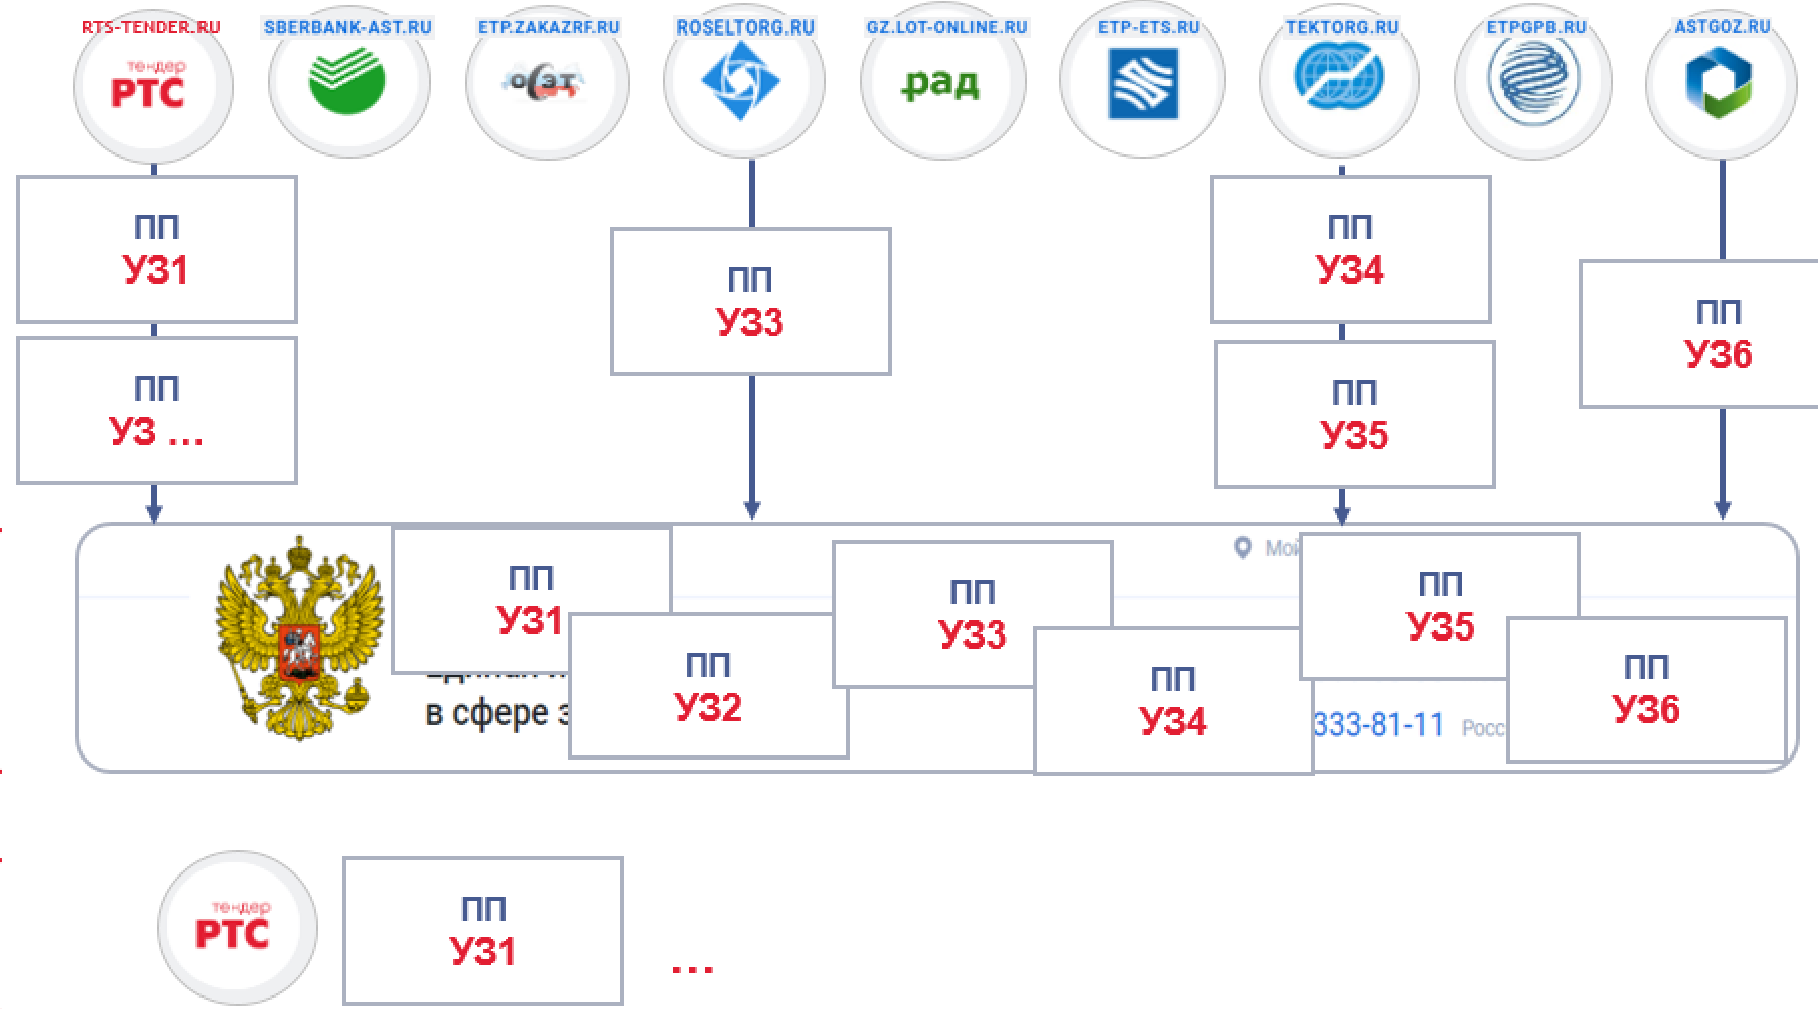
RTS-TENDER.RU

тендер
РТС

SBERBANK-AST.RU

ETP.ZAKAZRF.RU

ROSELTORG.RU

GZ.LOT-ONLINE.RU

рад

ETP-ETS.RU

TEKTORG.RU

ETPGPB.RU

ASTGOZ.RU

ПП
УЗ1

ПП
УЗ ...

ПП
УЗ3

ПП
УЗ4

ПП
УЗ5

ПП
УЗ6

Мо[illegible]

ПП
УЗ1

ПП
УЗ2

ПП
УЗ3

ПП
УЗ4

ПП
УЗ5

ПП
УЗ6

в сфере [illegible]

333-81-11 Росс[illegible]

тендер
РТС

ПП
УЗ1

...